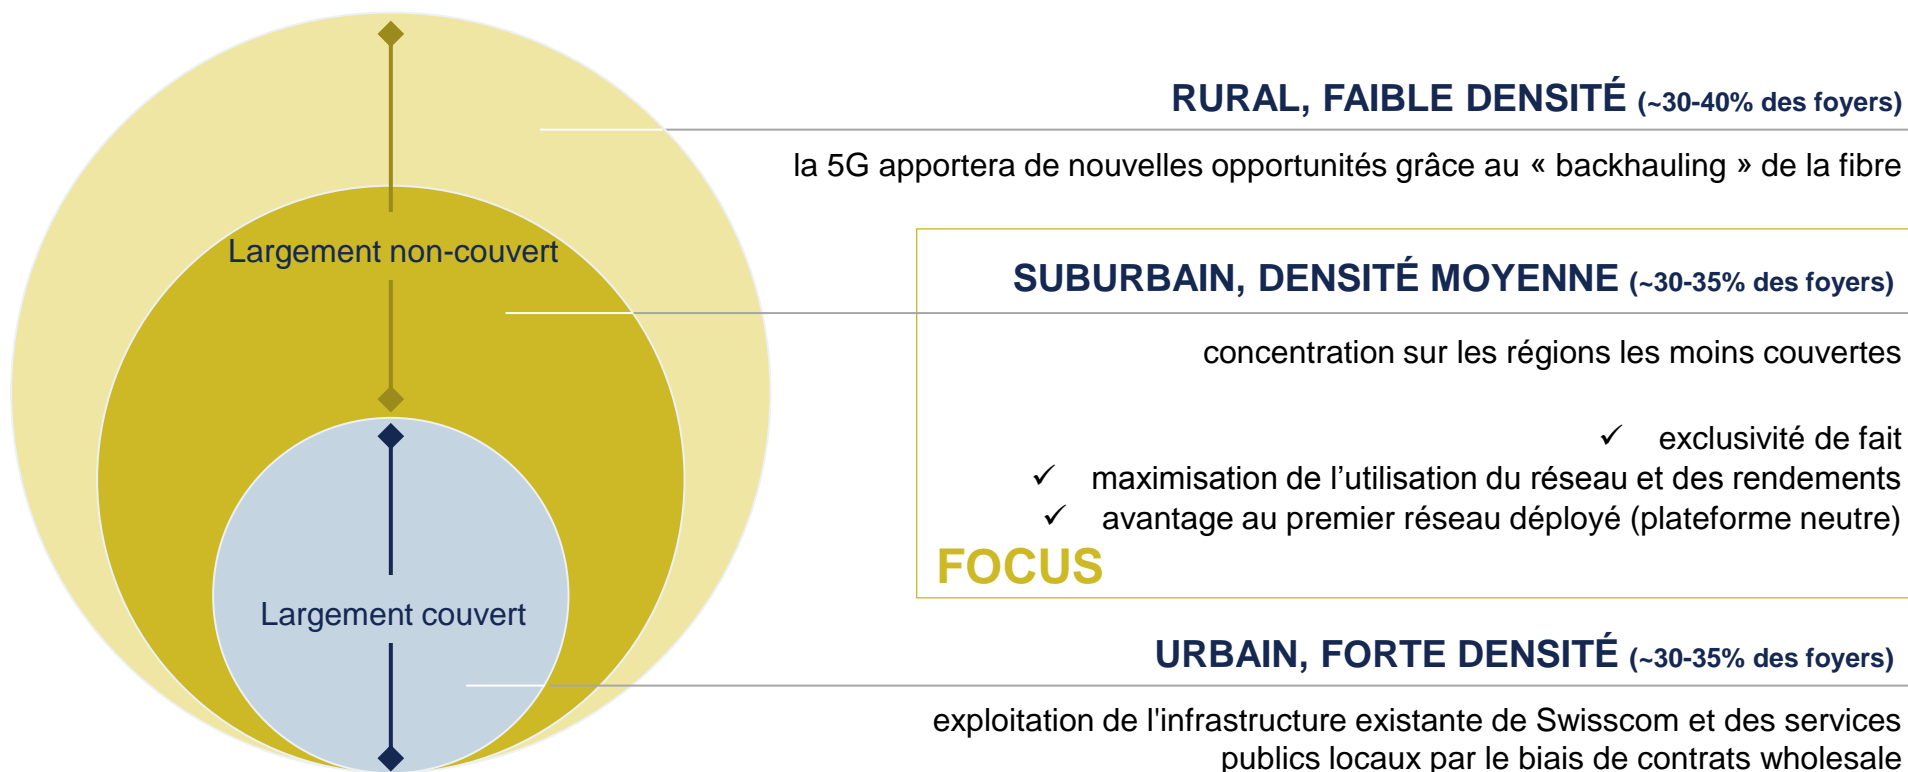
Largement non-couvert

Largement couvert

RURAL, FAIBLE DENSITÉ (~30-40% des foyers)

la 5G apportera de nouvelles opportunités grâce au « backhauling » de la fibre

SUBURBAIN, DENSITÉ MOYENNE (~30-35% des foyers)

concentration sur les régions les moins couvertes

✓ exclusivité de fait
✓ maximisation de l’utilisation du réseau et des rendements
✓ avantage au premier réseau déployé (plateforme neutre)

FOCUS

URBAIN, FORTE DENSITÉ (~30-35% des foyers)

exploitation de l'infrastructure existante de Swisscom et des services publics locaux par le biais de contrats wholesale